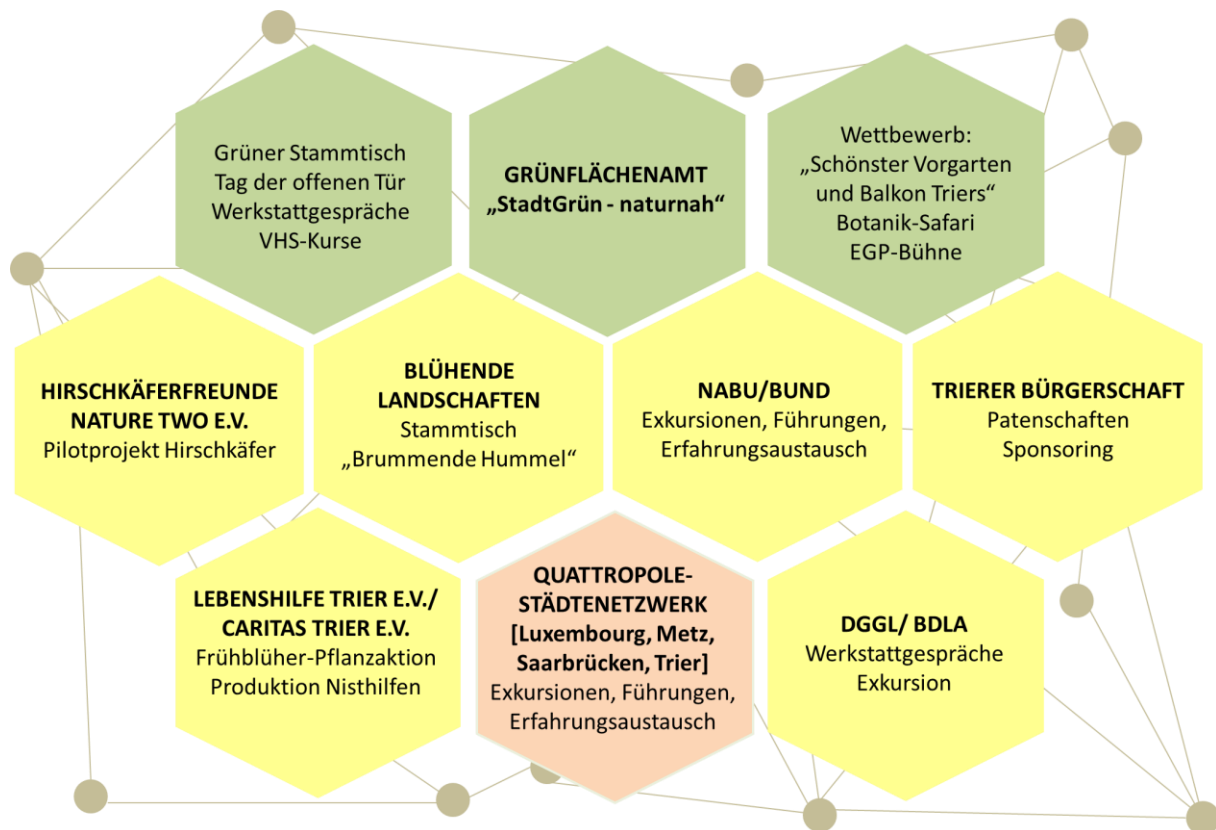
Grüner Stammtisch
Tag der offenen Tür
Werkstattgespräche
VHS-Kurse

GRÜNFLÄCHENAMT
„StadtGrün - naturnah“

Wettbewerb:
„Schönster Vorgarten und Balkon Triers“
Botanik-Safari
EGP-Bühne

HIRSCHKÄFERFREUNDE NATURE TWO E.V.
Pilotprojekt Hirschkäfer

BLÜHENDE LANDSCHAFTEN
Stammtisch
„Brummende Hummel“

NABU/BUND
Exkursionen, Führungen, Erfahrungsaustausch

TRIERER BÜRGERSCHAFT
Patenschaften
Sponsoring

LEBENSHILFE TRIER E.V./ CARITAS TRIER E.V.
Frühblüher-Pflanzaktion
Produktion Nisthilfen

QUATTROPOLE-STÄDTENETZWERK
[Luxembourg, Metz, Saarbrücken, Trier]
Exkursionen, Führungen, Erfahrungsaustausch

DGGL/ BDLA
Werkstattgespräche
Exkursion